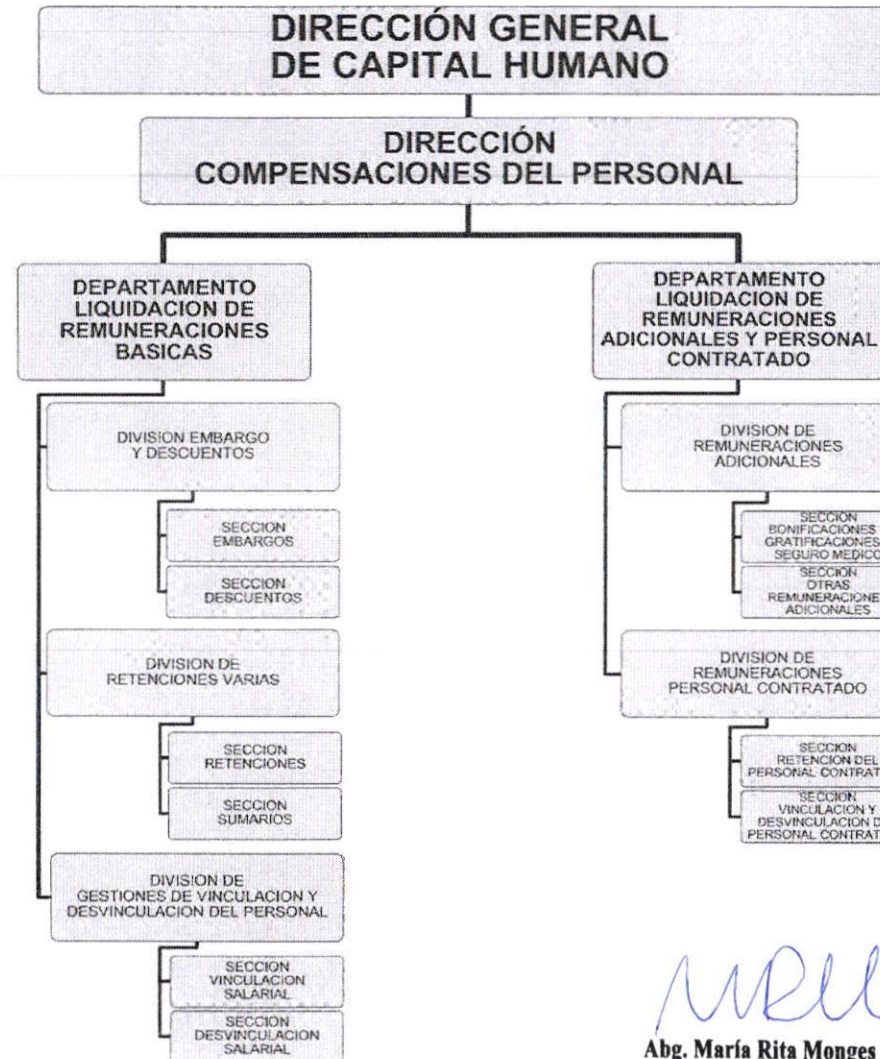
DIRECCIÓN GENERAL DE CAPITAL HUMANO

DIRECCIÓN COMPENSACIONES DEL PERSONAL

DEPARTAMENTO LIQUIDACION DE REMUNERACIONES BASICAS

DIVISION EMBARGO Y DESCUENTOS

SECCION EMBARGOS

SECCION DESCUENTOS

DIVISION DE RETENCIONES VARIAS

SECCION RETENCIONES

SECCION SUMARIOS

DIVISION DE GESTIONES DE VINCULACION Y DESVINCULACION DEL PERSONAL

SECCION VINCULACION SALARIAL

SECCION DESVINCULACION SALARIAL

DEPARTAMENTO LIQUIDACION DE REMUNERACIONES ADICIONALES Y PERSONAL CONTRATADO

DIVISION DE REMUNERACIONES ADICIONALES

SECCION BONIFICACIONES GRATIFICACIONES SEGURO MEDICO

SECCION OTRAS REMUNERACIONE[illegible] ADICIONALES

DIVISION DE REMUNERACIONES PERSONAL CONTRATADO

SECCION RETENCION DEL PERSONAL CONTRAT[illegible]

SECCION VINCULACION Y DESVINCULACION D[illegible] PERSONAL CONTRAT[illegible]

Abg. María Rita Monges